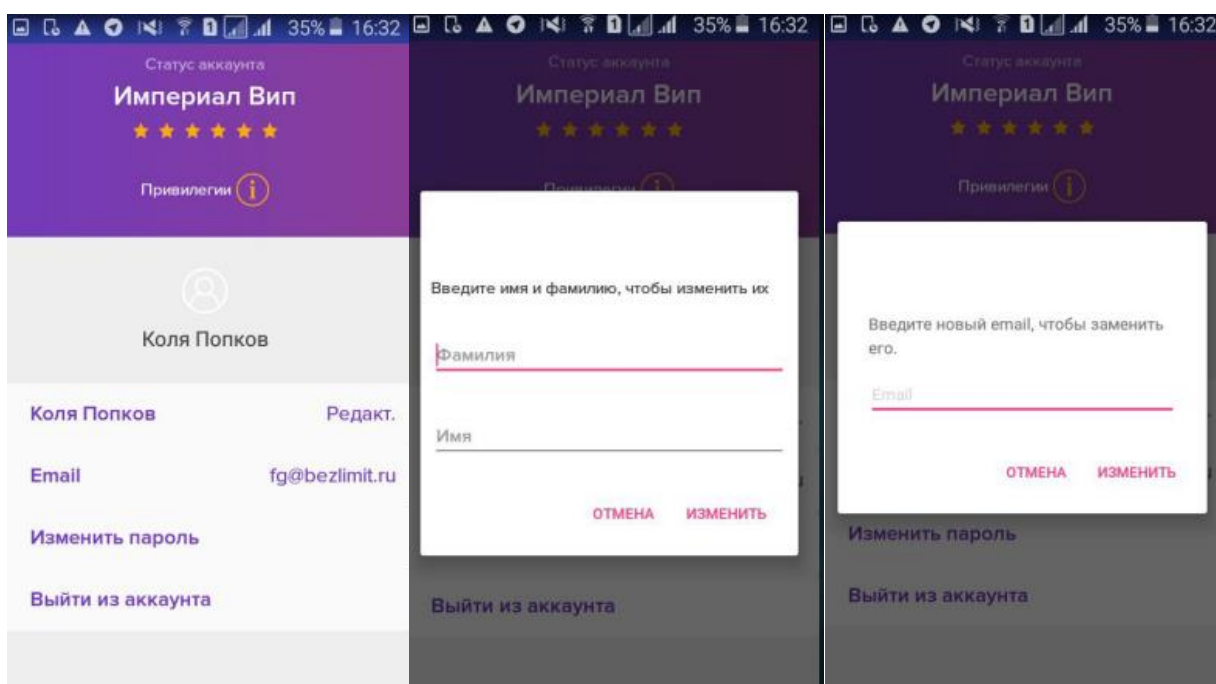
35% 16:32

Статус аккаунта
Империал Вип

Привилегии

Коля Попков

Коля Попков Редакт.

Email fg@bezlimit.ru

Изменить пароль

Выйти из аккаунта

35% 16:32

Статус аккаунта
Империал Вип

Привилегии

Введите имя и фамилию, чтобы изменить их

Фамилия

Имя

ОТМЕНА ИЗМЕНИТЬ

Выйти из аккаунта

35% 16:32

Статус аккаунта
Империал Вип

Привилегии

Введите новый email, чтобы заменить его.

Email

ОТМЕНА ИЗМЕНИТЬ

Изменить пароль

Выйти из аккаунта